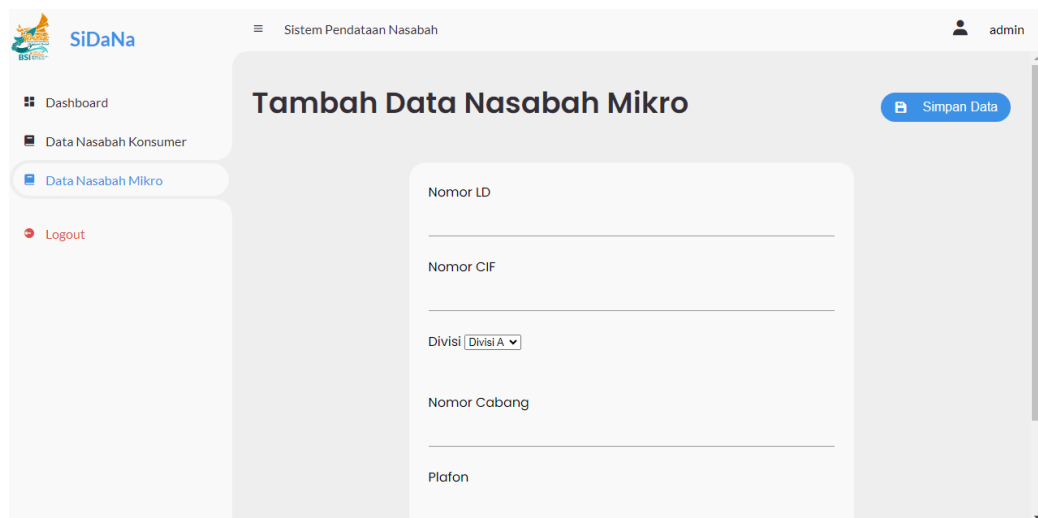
SiDaNa

Sistem Pendataan Nasabah

admin

Dashboard

Data Nasabah Konsumer

Data Nasabah Mikro

Logout

Tambah Data Nasabah Mikro

Simpan Data

Nomor LD

Nomor CIF

Divisi Divisi A

Nomor Cabang

Plafon